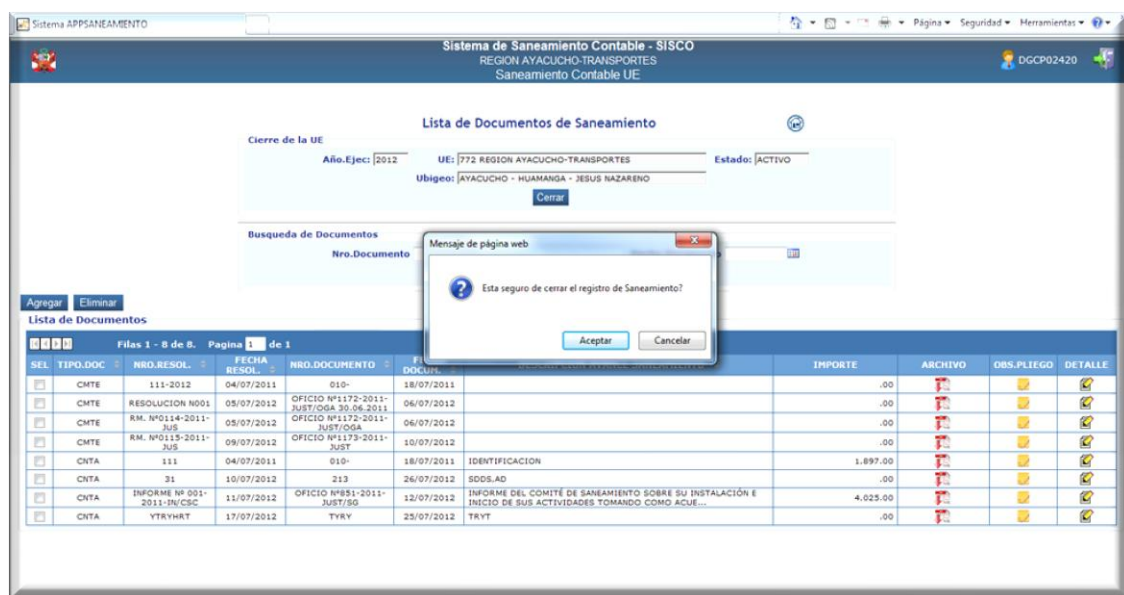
Sistema APPSANEAMIENTO

Página ▾ Seguridad ▾ Herramientas ▾

Sistema de Saneamiento Contable - SISCO
REGION AYACUCHO-TRANSPORTES
Saneamiento Contable UE

DGCP02420

Lista de Documentos de Saneamiento

Cierre de la UE

Año.Ejec: 2012 UE: 772 REGION AYACUCHO-TRANSPORTES Estado: ACTIVO

Ubigeo: AYACUCHO - HUAMANGA - JESUS NAZARENO

Cerrar

Busqueda de Documentos

Nro.Documento

Mensaje de página web

Esta seguro de cerrar el registro de Saneamiento?

Aceptar Cancelar

Agregar Eliminar

Lista de Documentos

Filas 1 - 8 de 8. Pagina 1 de 1

| SEL | TIPO.DOC | NRO.RESOL. | FECHA RESOL. | NRO.DOCUMENTO | FECHA DOCUM. | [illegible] | IMPORTE | ARCHIVO | OBS.PLIEGO | DETALLE |
|---|---|---|---|---|---|---|---|---|---|---|
| | CMTE | 111-2012 | 04/07/2011 | 010- | 18/07/2011 | | .00 | | | |
| | CMTE | RESOLUCION N001 | 05/07/2012 | OFICIO Nº1172-2011-JUST/OGA 30.06.2011 | 06/07/2012 | | .00 | | | |
| | CMTE | RM. Nº0114-2011-JUS | 05/07/2012 | OFICIO Nº1172-2011-JUST/OGA | 06/07/2012 | | .00 | | | |
| | CMTE | RM. Nº0115-2011-JUS | 09/07/2012 | OFICIO Nº1173-2011-JUST | 10/07/2012 | | .00 | | | |
| | CNTA | 111 | 04/07/2011 | 010- | 18/07/2011 | IDENTIFICACION | 1.897.00 | | | |
| | CNTA | 31 | 10/07/2012 | 213 | 26/07/2012 | SDDS.AD | .00 | | | |
| | CNTA | INFORME Nº 001-2011-IN/CSC | 11/07/2012 | OFICIO Nº851-2011-JUST/SG | 12/07/2012 | INFORME DEL COMITÉ DE SANEAMIENTO SOBRE SU INSTALACIÓN E INICIO DE SUS ACTIVIDADES TOMANDO COMO ACUE... | 4.025.00 | | | |
| | CNTA | YTRYHRT | 17/07/2012 | TYRY | 25/07/2012 | TRYT | .00 | | | |